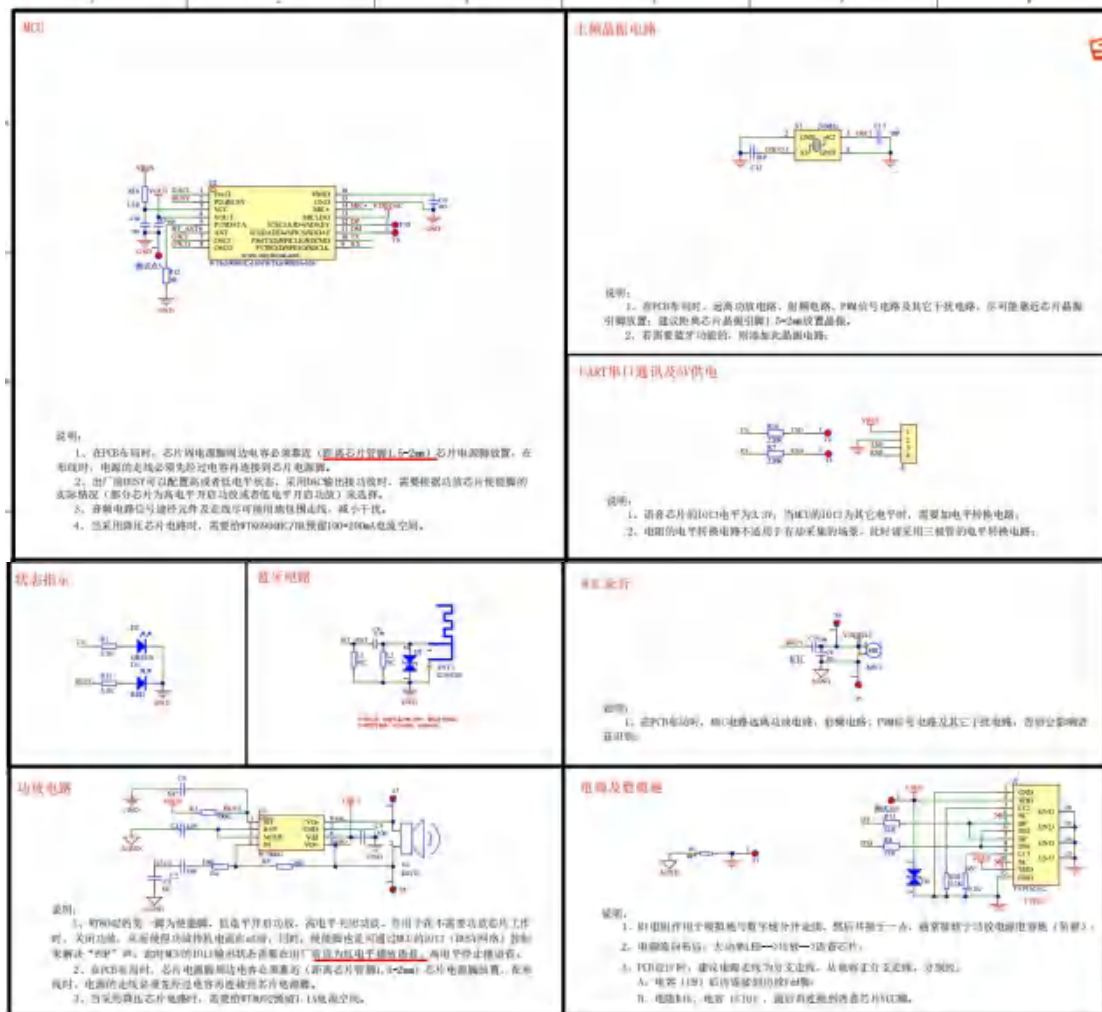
MCU

说明:
1、在PCB布局时，芯片周电源脚周边电容必须靠近（距离芯片管脚1.5-2mm）芯片电源脚放置，在布线时，电源的走线必须先经过电容再连接到芯片电源脚。
2、出厂前BUSY可以配置高或者低电平状态，采用DAC输出接功放时，需要根据芯片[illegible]
3、音频电路信号避开元件及走线尽可能用地包围走线，减少干扰。
4、当采用降压芯片电路时，需要给WT6000芯片预留100-200mA电流空间。

主频晶振电路

说明:
1、在PCB布局时，远离功放电路、射频电路、PWM信号电路及其它干扰电路，尽可能靠近芯片晶振引脚放置，建议距离芯片晶振引脚1.5-2mm放置晶振。
2、若需要蓝牙功能，则添加此晶振电路。

UART串口通讯及5V供电

说明:
1、语音芯片的IO口电平为3.3V，当MCU的IO口为其它电平时，需要加电平转换电路。
2、电阻的电平转换电路不适用于有波形采集的场景，此时建议采用三极管的电平转换电路。

状态指示

蓝牙电路

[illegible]

说明:
1、在PCB布局时，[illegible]

功放电路

说明:
1、WT6000的某一脚为使能脚，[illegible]
2、在PCB布局时，芯片电源脚周边电容必须靠近（距离芯片管脚1.5-2mm）芯片电源脚放置，在布线时，电源的走线必须先经过电容再连接到芯片电源脚。
3、当采用降压芯片电路时，需要给WT6000预留1.5A电流空间。

电路及数模地

说明:
1、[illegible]
2、电源路径布局：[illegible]
3、PCB设计时，建议电源走线为主支走线，从地端汇合支走线，分别：
A、电源（1W）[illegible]
B、电源1K，电容（0.1U），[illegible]